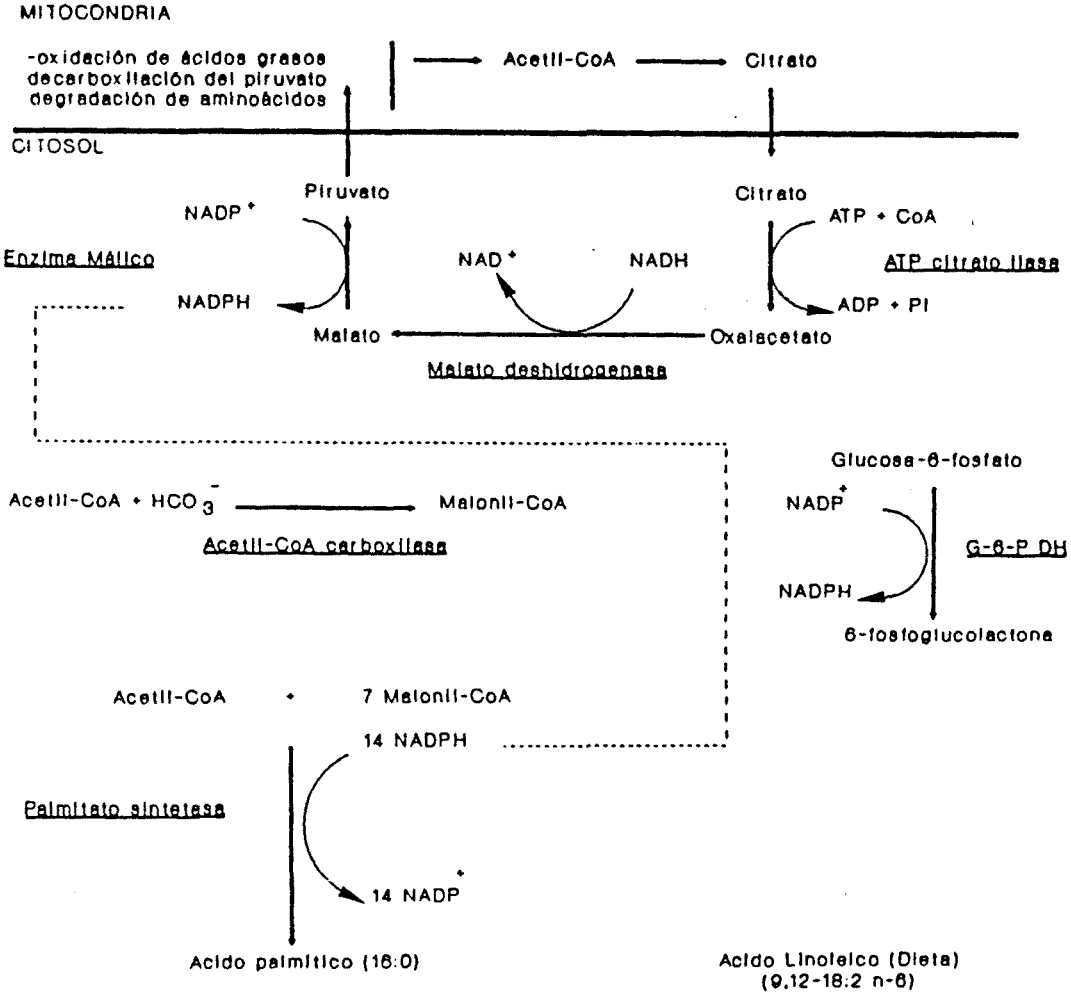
MITOCONDRIA

-oxidación de ácidos grasos
decarboxilación del piruvato
degradación de aminoácidos

Acetil-CoA

Citrato

CITOSOL

Piruvato

Citrato

NADP$^+$

ATP + CoA

Enzima Málico

NAD$^+$

NADH

ATP citrato liasa

NADPH

ADP + Pi

Malato

Oxalacetato

Malato deshidrogenasa

Glucosa-6-fosfato

Acetil-CoA + $HCO_3^-$

Malonil-CoA

NADP$^+$

Acetil-CoA carboxilasa

G-6-P DH

NADPH

6-fosfoglucolactona

Acetil-CoA + 7 Malonil-CoA

14 NADPH

Palmitato sintetasa

14 NADP$^+$

Acido palmítico (16:0)

Acido Linoleico (Dieta)
(9,12-18:2 n-6)